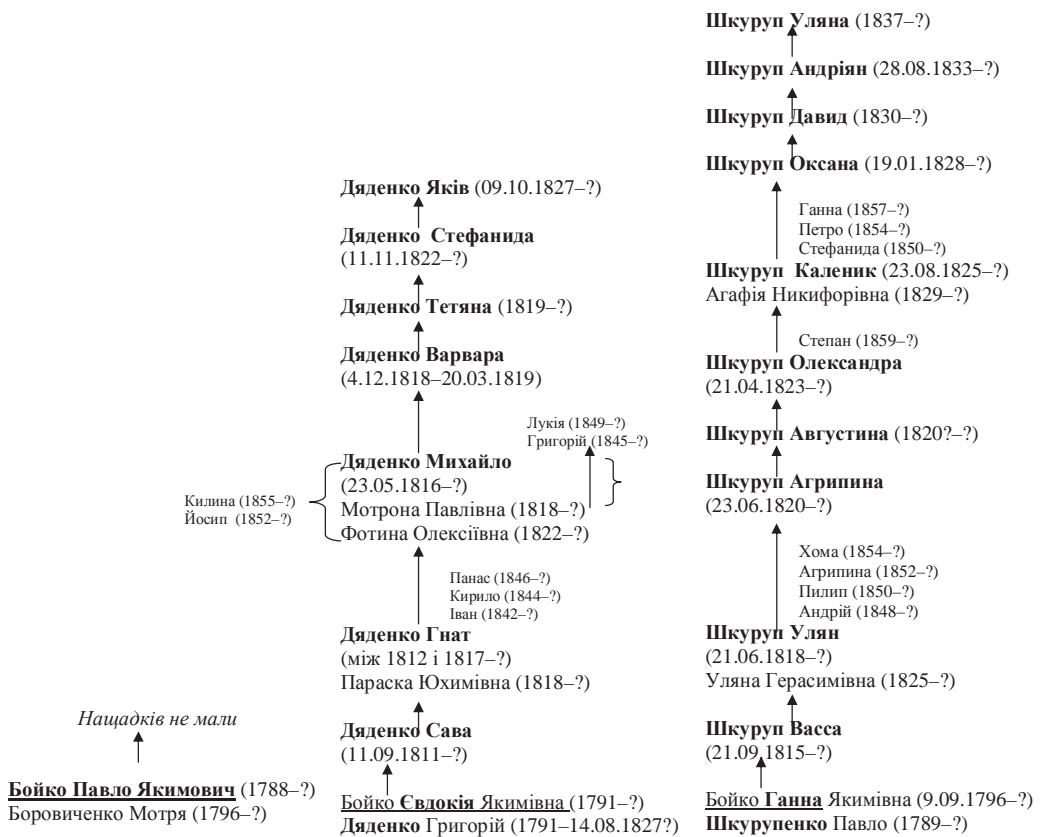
Шкуруп Уляна (1837–?)

Шкуруп Андріян (28.08.1833–?)

Шкуруп Давид (1830–?)

Шкуруп Оксана (19.01.1828–?)

Ганна (1857–?)
Петро (1854–?)
Стефанида (1850–?)

Шкуруп Каленик (23.08.1825–?)
Агафія Никифорівна (1829–?)

Степан (1859–?)

Шкуруп Олександра (21.04.1823–?)

Шкуруп Августина (1820?–?)

Шкуруп Агрипина (23.06.1820–?)

Хома (1854–?)
Агрипина (1852–?)
Пилип (1850–?)
Андрій (1848–?)

Шкуруп Улян (21.06.1818–?)
Уляна Герасимівна (1825–?)

Шкуруп Васса (21.09.1815–?)

Бойко Ганна Якимівна (9.09.1796–?)
Шкурупенко Павло (1789–?)

Дяденко Яків (09.10.1827–?)

Дяденко Стефанида (11.11.1822–?)

Дяденко Тетяна (1819–?)

Дяденко Варвара (4.12.1818–20.03.1819)

Лукія (1849–?)
Григорій (1845–?)

Дяденко Михайло (23.05.1816–?)
Мотрона Павлівна (1818–?)
Фотина Олексіївна (1822–?)

Килина (1855–?)
Йосип (1852–?)

Панас (1846–?)
Кирило (1844–?)
Іван (1842–?)

Дяденко Гнат (між 1812 і 1817–?)
Параска Юхимівна (1818–?)

Дяденко Сава (11.09.1811–?)

Бойко Євдокія Якимівна (1791–?)
Дяденко Григорій (1791–14.08.1827?)

Нащадків не мали

Бойко Павло Якимович (1788–?)
Боровиченко Мотря (1796–?)